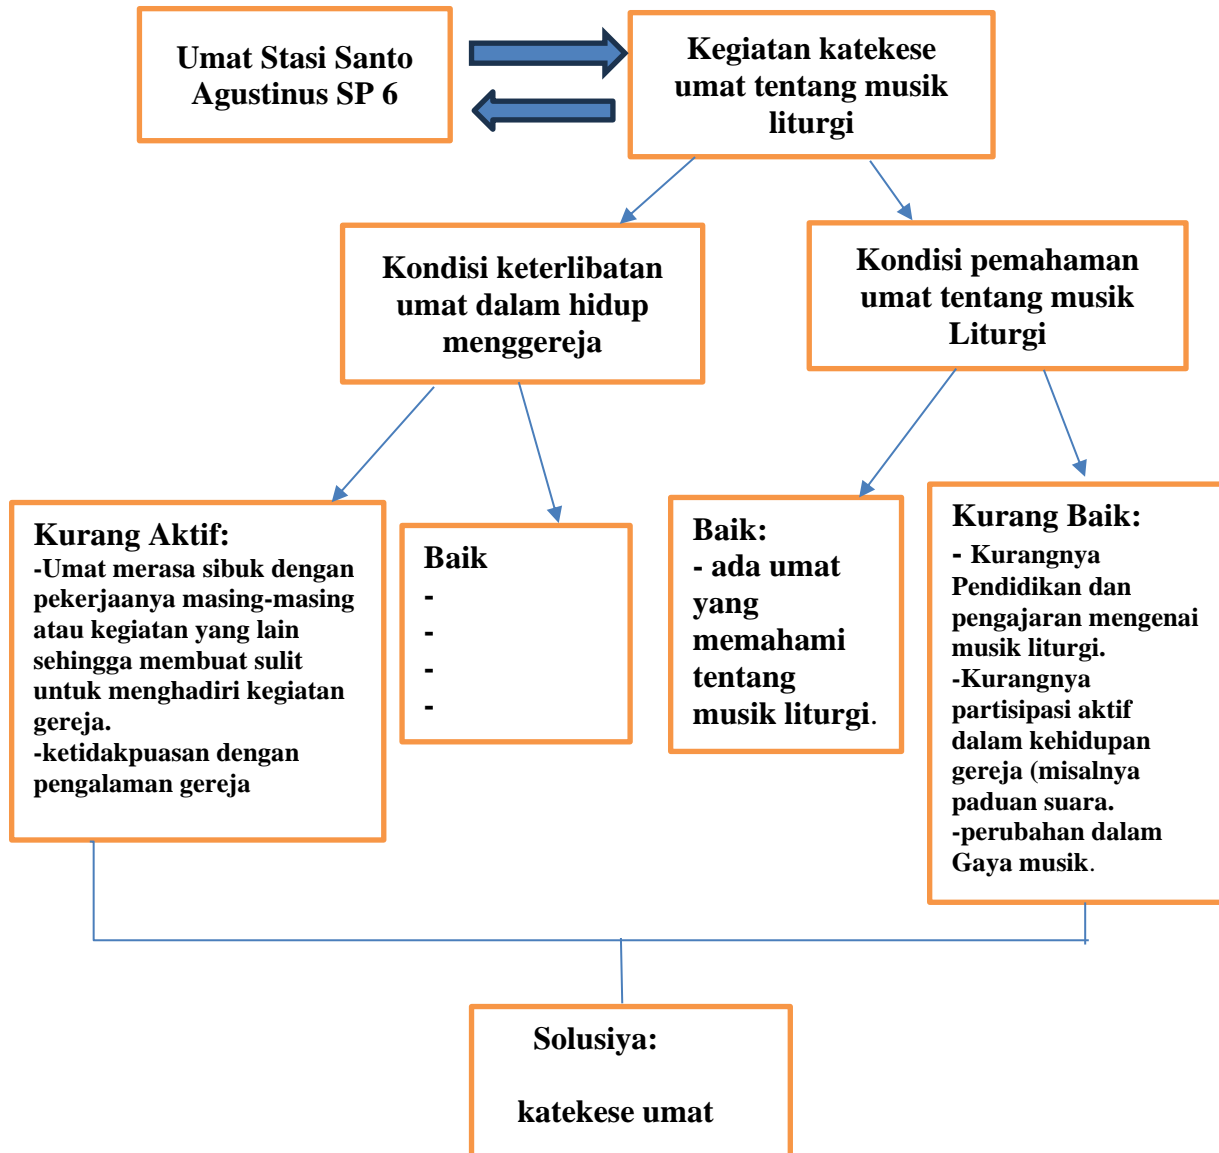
Umat Stasi Santo Agustinus SP 6

Kegiatan katekese umat tentang musik liturgi

Kondisi keterlibatan umat dalam hidup menggereja

Kondisi pemahaman umat tentang musik Liturgi

Kurang Aktif:
-Umat merasa sibuk dengan pekerjaanya masing-masing atau kegiatan yang lain sehingga membuat sulit untuk menghadiri kegiatan gereja.
-ketidakpuasan dengan pengalaman gereja

Baik
-
-
-
-

Baik:
- ada umat yang memahami tentang musik liturgi.

Kurang Baik:
- Kurangnya Pendidikan dan pengajaran mengenai musik liturgi.
-Kurangnya partisipasi aktif dalam kehidupan gereja (misalnya paduan suara.
-perubahan dalam Gaya musik.

Solusiya:

katekese umat